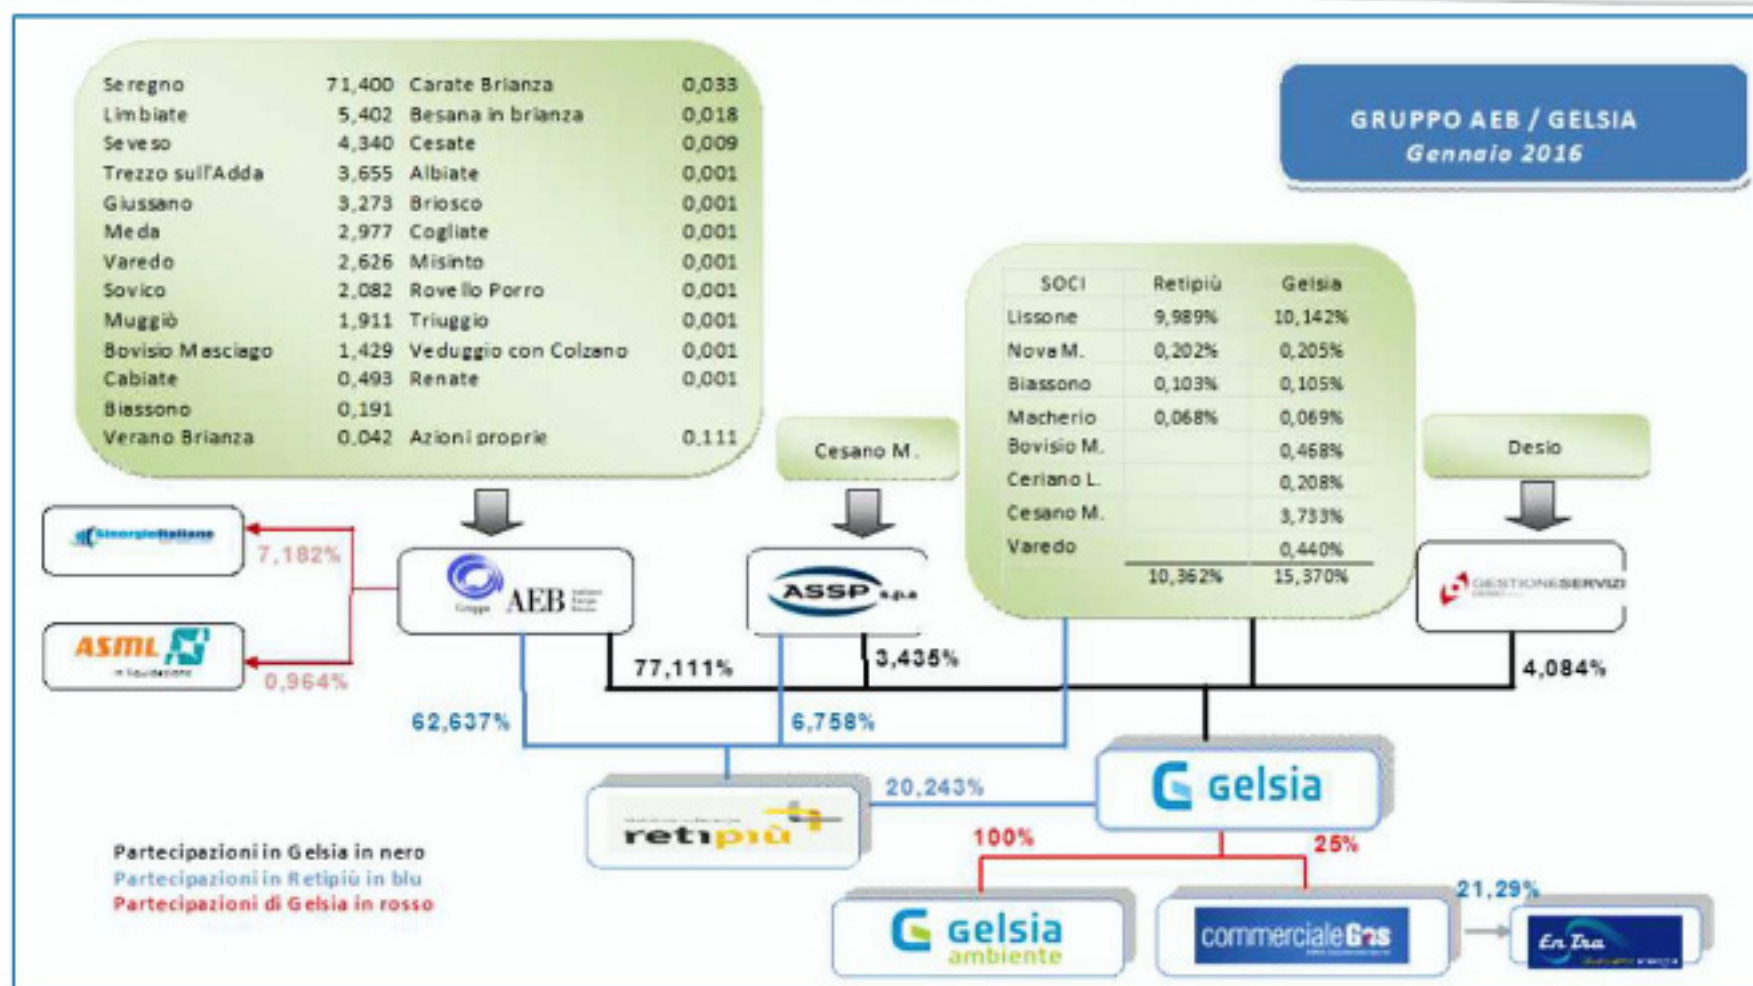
| | | | |
|---|---|---|---|
| Seregno | 71,400 | Carate Brianza | 0,033 |
| Limbiate | 5,402 | Besana in brianza | 0,018 |
| Seveso | 4,340 | Cesate | 0,009 |
| Trezzo sull'Adda | 3,655 | Albiate | 0,001 |
| Giussano | 3,273 | Briosco | 0,001 |
| Meda | 2,977 | Cogliate | 0,001 |
| Varedo | 2,626 | Misinto | 0,001 |
| Sovico | 2,082 | Rovello Porro | 0,001 |
| Muggiò | 1,911 | Triuggio | 0,001 |
| Bovisio Masciago | 1,429 | Veduggio con Colzano | 0,001 |
| Cabiate | 0,493 | Renate | 0,001 |
| Biassono | 0,191 | | |
| Verano Brianza | 0,042 | Azioni proprie | 0,111 |

GRUPPO AEB / GELSIA
Gennaio 2016

| SOCI | Retipiù | Gelsia |
|---|---|---|
| Lissone | 9,989% | 10,142% |
| Nova M. | 0,202% | 0,205% |
| Biassono | 0,103% | 0,105% |
| Macherio | 0,068% | 0,069% |
| Bovisio M. | | 0,468% |
| Ceriano L. | | 0,208% |
| Cesano M. | | 3,733% |
| Varedo | | 0,440% |
| | 10,362% | 15,370% |

Cesano M.

Desio

SinergieItaliane

7,182%

AEB

ASSP s.p.a

GESTIONESERVIZI

ASML
in liquidazione

0,964%

77,111%

3,435%

4,084%

62,637%

6,758%

20,243%

Gelsia

retipiù

100%

25%

21,29%

Partecipazioni in Gelsia in nero
Partecipazioni in Retipiù in blu
Partecipazioni di Gelsia in rosso

Gelsia ambiente

commercialeGas

En Tra